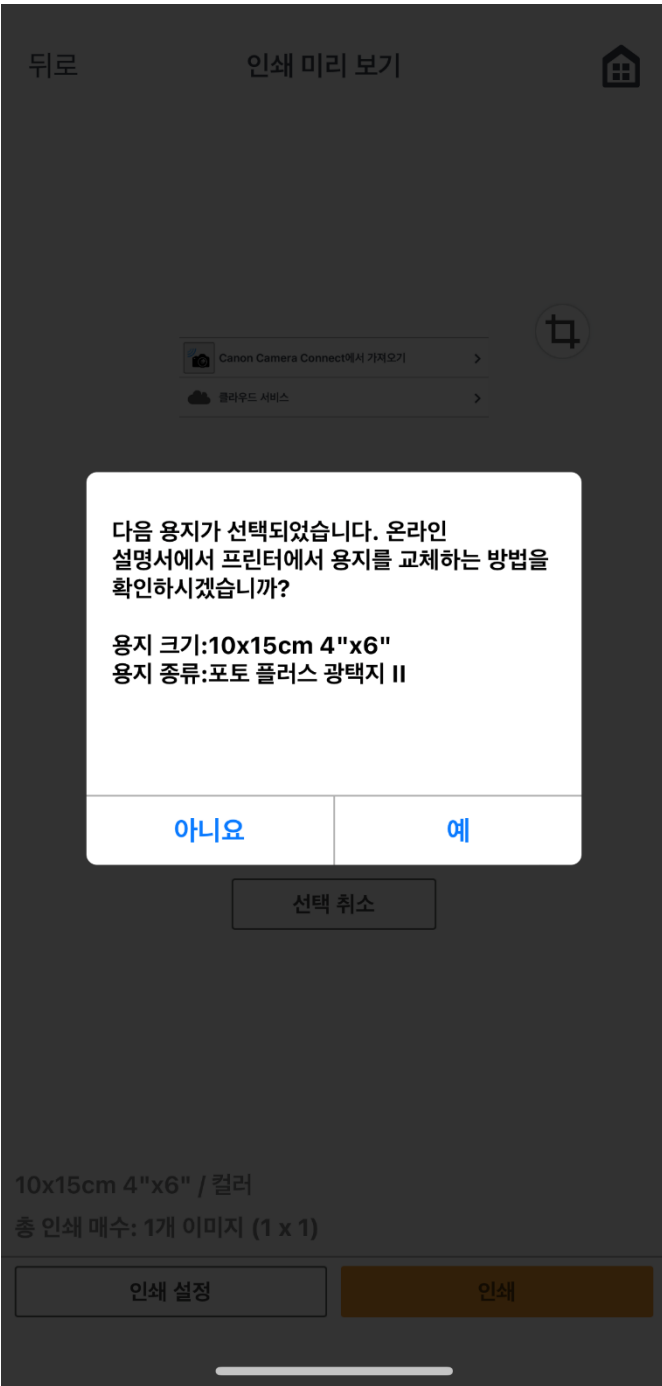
뒤로

인쇄 미리 보기

Canon Camera Connect에서 가져오기

클라우드 서비스

다음 용지가 선택되었습니다. 온라인 설명서에서 프린터에서 용지를 교체하는 방법을 확인하시겠습니까?

용지 크기:10x15cm 4"x6"
용지 종류:포토 플러스 광택지 II

아니요

예

선택 취소

10x15cm 4"x6" / 컬러

총 인쇄 매수: 1개 이미지 (1 x 1)

인쇄 설정

인쇄